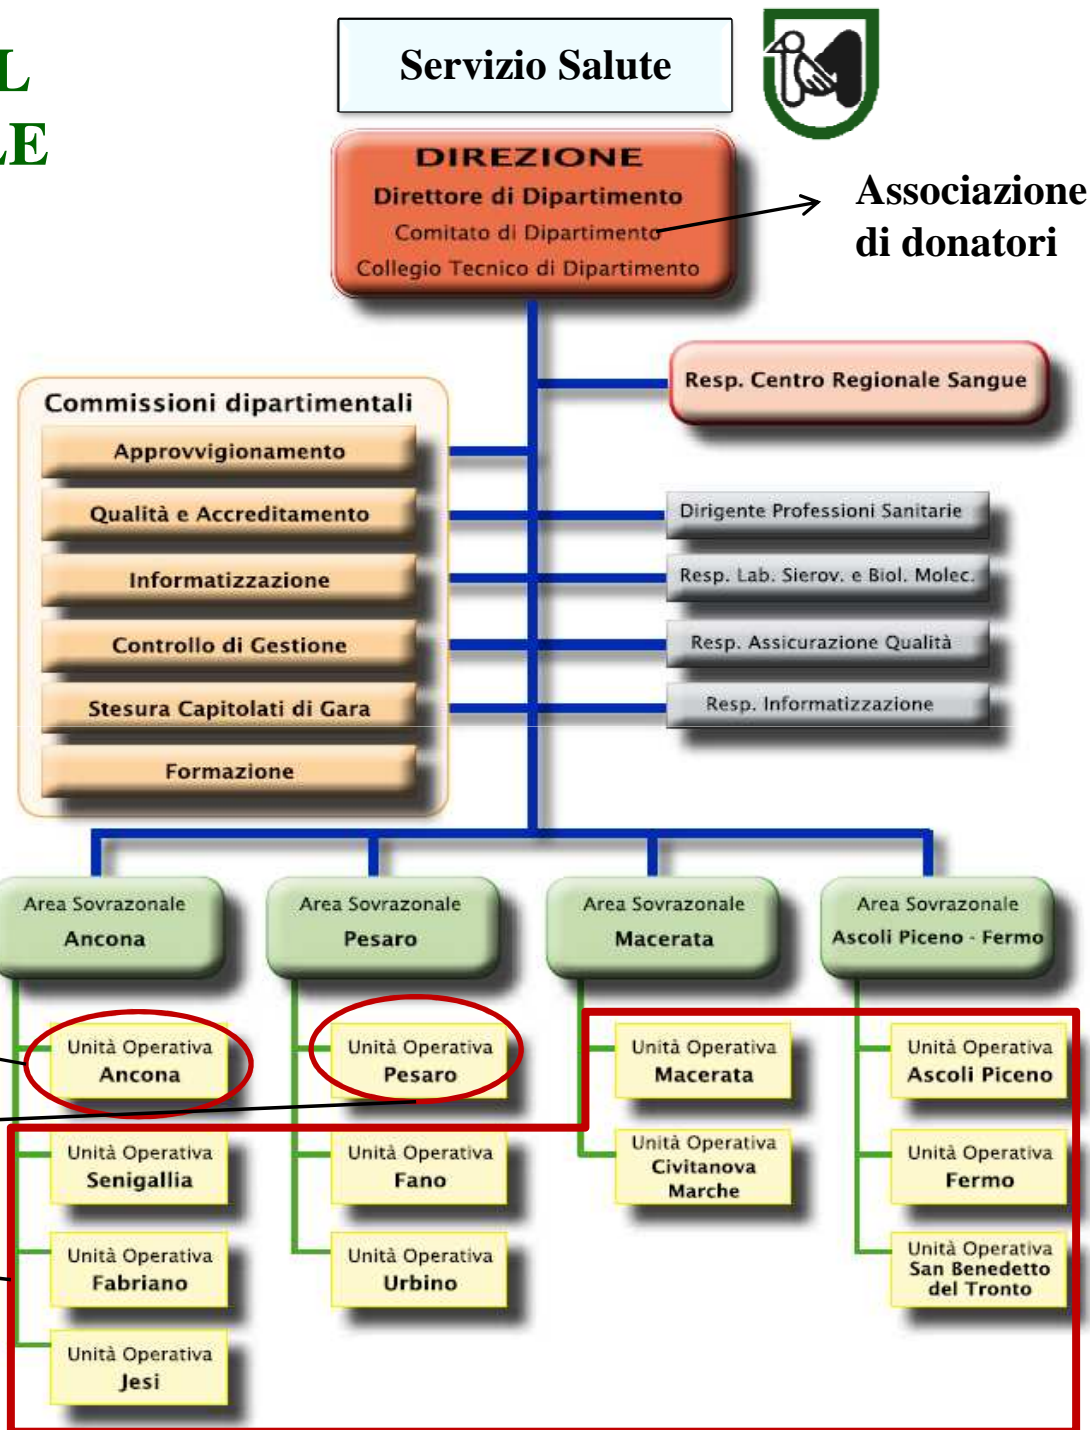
L
LE

Servizio Salute

DIREZIONE
Direttore di Dipartimento
Comitato di Dipartimento
Collegio Tecnico di Dipartimento

Associazione di donatori

Resp. Centro Regionale Sangue

Commissioni dipartimentali
Approvvigionamento
Qualità e Accreditamento
Informatizzazione
Controllo di Gestione
Stesura Capitolati di Gara
Formazione

Dirigente Professioni Sanitarie
Resp. Lab. Sierov. e Biol. Molec.
Resp. Assicurazione Qualità
Resp. Informatizzazione

Area Sovrazonale Ancona
Area Sovrazonale Pesaro
Area Sovrazonale Macerata
Area Sovrazonale Ascoli Piceno - Fermo

Unità Operativa Ancona
Unità Operativa Senigallia
Unità Operativa Fabriano
Unità Operativa Jesi

Unità Operativa Pesaro
Unità Operativa Fano
Unità Operativa Urbino

Unità Operativa Macerata
Unità Operativa Civitanova Marche

Unità Operativa Ascoli Piceno
Unità Operativa Fermo
Unità Operativa San Benedetto del Tronto